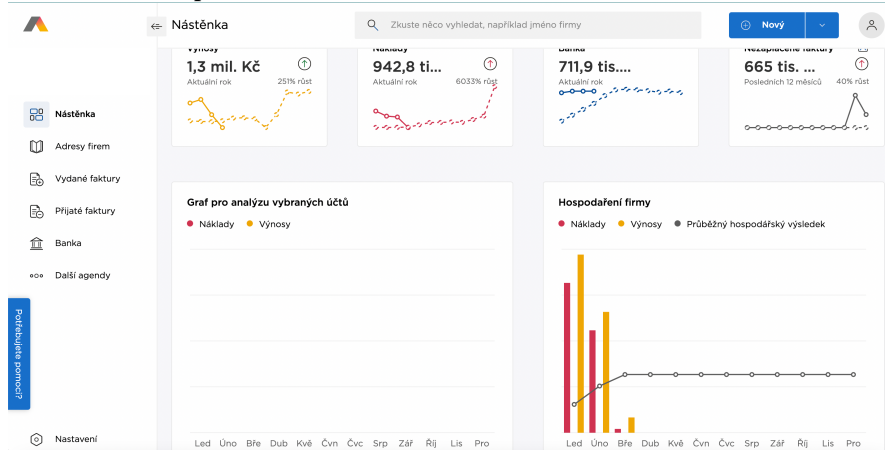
Nástěnka

Zkuste něco vyhledat, například jméno firmy

Nový

Nástěnka
Adresy firem
Vydané faktury
Přijaté faktury
Banka
Další agendy

Potřebujete pomoci?

Nastavení

Výnosy
1,3 mil. Kč
Aktuální rok
251% růst

Náklady
942,8 ti...
Aktuální rok
6033% růst

Banka
711,9 tis....
Aktuální rok

Nezaplacené faktury
665 tis. ...
Posledních 12 měsíců
40% růst

Graf pro analýzu vybraných účtů
Náklady Výnosy

Led Úno Bře Dub Kvě Čvn Čvc Srp Zář Říj Lis Pro

Hospodaření firmy
Náklady Výnosy Průběžný hospodářský výsledek

Led Úno Bře Dub Kvě Čvn Čvc Srp Zář Říj Lis Pro